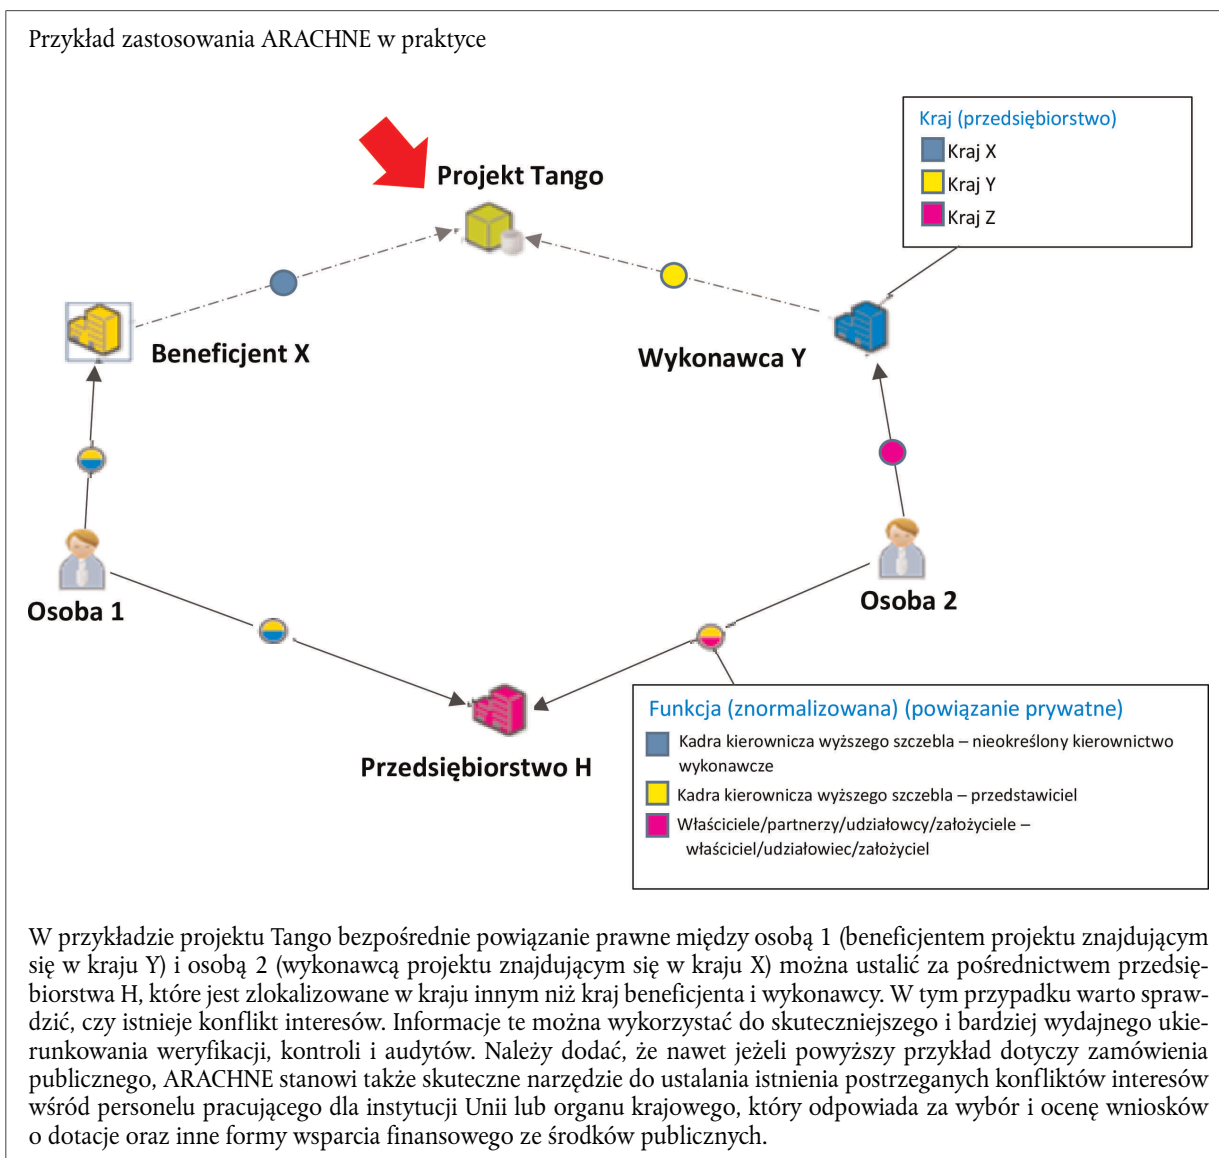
Przykład zastosowania ARACHNE w praktyce

Projekt Tango

Kraj (przedsiębiorstwo)
Kraj X
Kraj Y
Kraj Z

Beneficjent X

Wykonawca Y

Osoba 1

Osoba 2

Przedsiębiorstwo H

Funkcja (znormalizowana) (powiązanie prywatne)
Kadra kierownicza wyższego szczebla – nieokreślony kierownictwo wykonawcze
Kadra kierownicza wyższego szczebla – przedstawiciel
Właściciele/partnerzy/udziałowcy/założyciele – właściciel/udziałowiec/założyciel

W przykładzie projektu Tango bezpośrednie powiązanie prawne między osobą 1 (beneficjentem projektu znajdującym się w kraju Y) i osobą 2 (wykonawcą projektu znajdującym się w kraju X) można ustalić za pośrednictwem przedsiębiorstwa H, które jest zlokalizowane w kraju innym niż kraj beneficjenta i wykonawcy. W tym przypadku warto sprawdzić, czy istnieje konflikt interesów. Informacje te można wykorzystać do skuteczniejszego i bardziej wydajnego ukierunkowania weryfikacji, kontroli i audytów. Należy dodać, że nawet jeżeli powyższy przykład dotyczy zamówienia publicznego, ARACHNE stanowi także skuteczne narzędzie do ustalania istnienia postrzeganych konfliktów interesów wśród personelu pracującego dla instytucji Unii lub organu krajowego, który odpowiada za wybór i ocenę wniosków o dotacje oraz inne formy wsparcia finansowego ze środków publicznych.